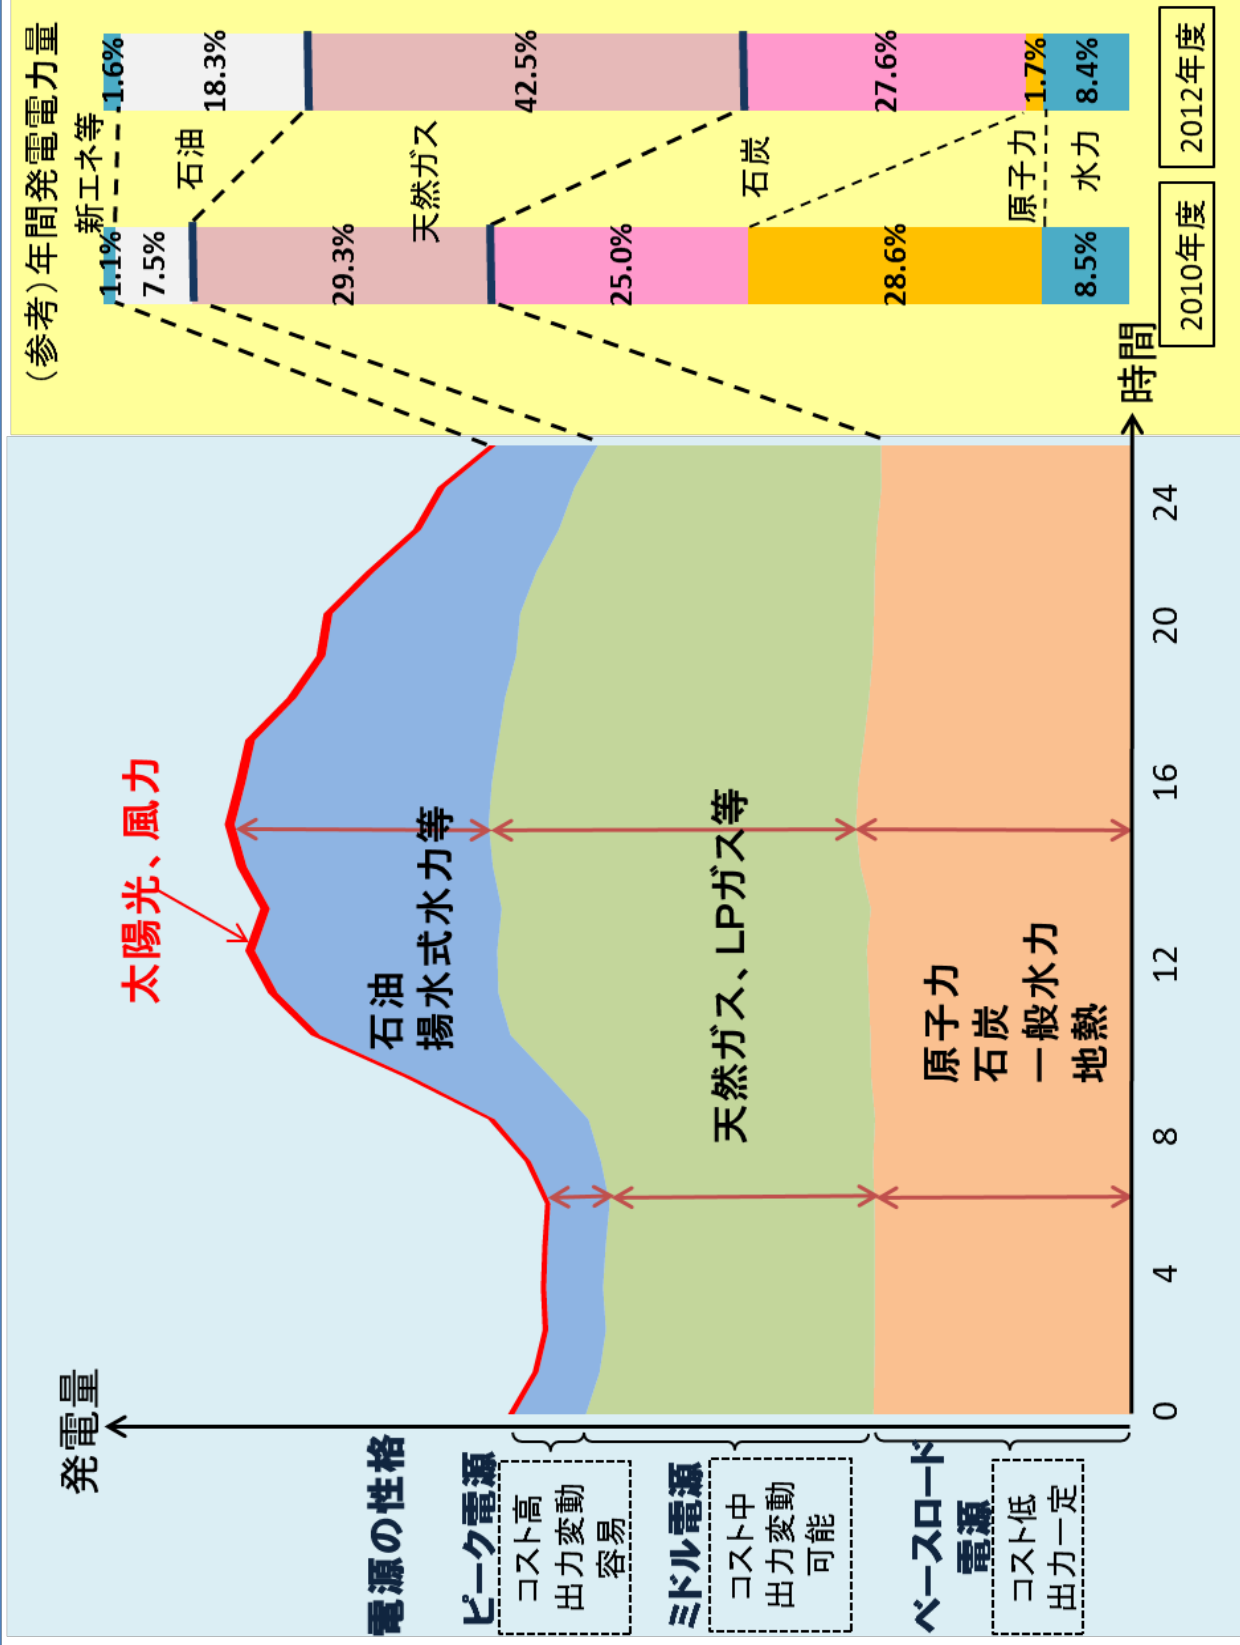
（参考）年間発電力量

新エネ等
石油
天然ガス
石炭
原子力
水力

| | 新エネ等 | 石油 | 天然ガス | 石炭 | 原子力 | 水力 |
|---|---|---|---|---|---|---|
| 2010年度 | 1.1% | 7.5% | 29.3% | 25.0% | 28.6% | 8.5% |
| 2012年度 | 1.6% | 18.3% | 42.5% | 27.6% | 1.7% | 8.4% |

発電量

太陽光、風力

石油
揚水式水力等

天然ガス、LPガス等

原子力
石炭
一般水力
地熱

0 4 8 12 16 20 24
時間

電源の性格

ピーク電源
コスト高
出力変動容易

ミドル電源
コスト中
出力変動可能

ベースロード電源
コスト低
出力一定